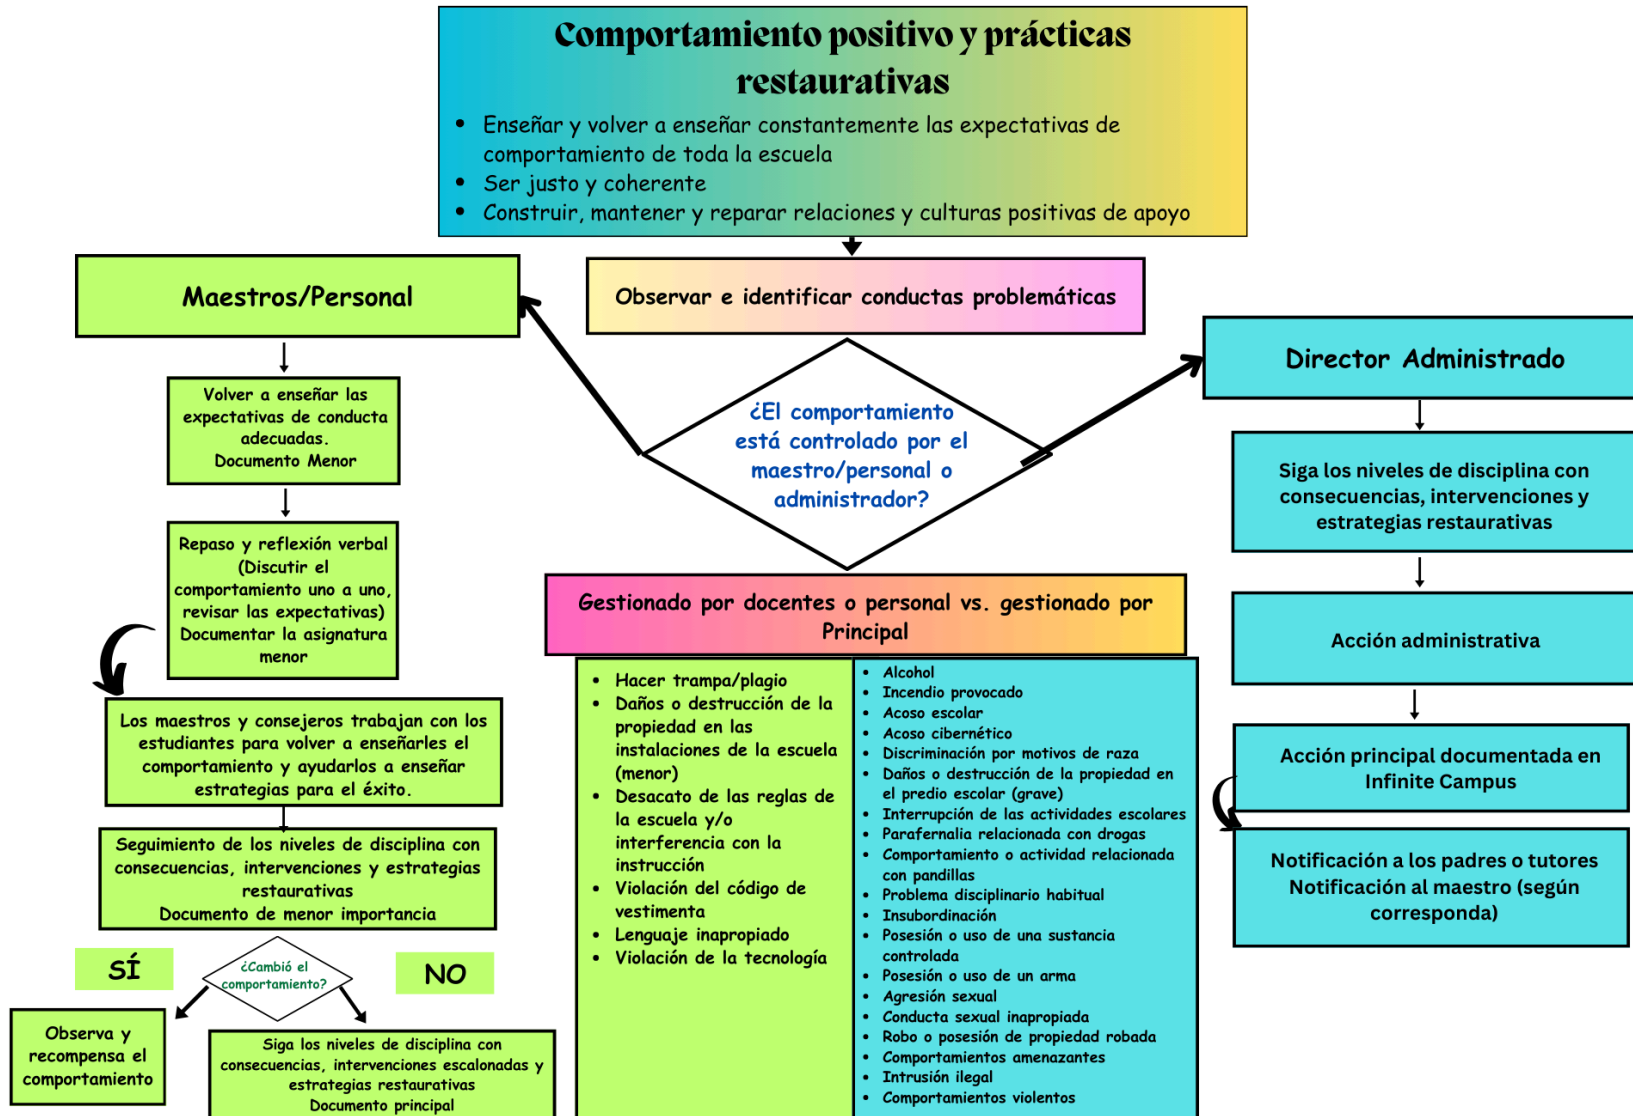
Comportamiento positivo y prácticas restaurativas

- Enseñar y volver a enseñar constantemente las expectativas de comportamiento de toda la escuela
- Ser justo y coherente
- Construir, mantener y reparar relaciones y culturas positivas de apoyo

Observar e identificar conductas problemáticas

¿El comportamiento está controlado por el maestro/personal o administrador?

Maestros/Personal

Volver a enseñar las expectativas de conducta adecuadas.
Documento Menor

Repaso y reflexión verbal (Discutir el comportamiento uno a uno, revisar las expectativas)
Documentar la asignatura menor

Los maestros y consejeros trabajan con los estudiantes para volver a enseñarles el comportamiento y ayudarlos a enseñar estrategias para el éxito.

Seguimiento de los niveles de disciplina con consecuencias, intervenciones y estrategias restaurativas
Documento de menor importancia

SÍ

¿Cambió el comportamiento?

NO

Observa y recompensa el comportamiento

Siga los niveles de disciplina con consecuencias, intervenciones escalonadas y estrategias restaurativas
Documento principal

Gestionado por docentes o personal vs. gestionado por Principal

- Hacer trampa/plagio
- Daños o destrucción de la propiedad en las instalaciones de la escuela (menor)
- Desacato de las reglas de la escuela y/o interferencia con la instrucción
- Violación del código de vestimenta
- Lenguaje inapropiado
- Violación de la tecnología

- Alcohol
- Incendio provocado
- Acoso escolar
- Acoso cibernético
- Discriminación por motivos de raza
- Daños o destrucción de la propiedad en el predio escolar (grave)
- Interrupción de las actividades escolares
- Parafernalia relacionada con drogas
- Comportamiento o actividad relacionada con pandillas
- Problema disciplinario habitual
- Insubordinación
- Posesión o uso de una sustancia controlada
- Posesión o uso de un arma
- Agresión sexual
- Conducta sexual inapropiada
- Robo o posesión de propiedad robada
- Comportamientos amenazantes
- Intrusión ilegal
- Comportamientos violentos

Director Administrado

Siga los niveles de disciplina con consecuencias, intervenciones y estrategias restaurativas

Acción administrativa

Acción principal documentada en Infinite Campus

Notificación a los padres o tutores
Notificación al maestro (según corresponda)